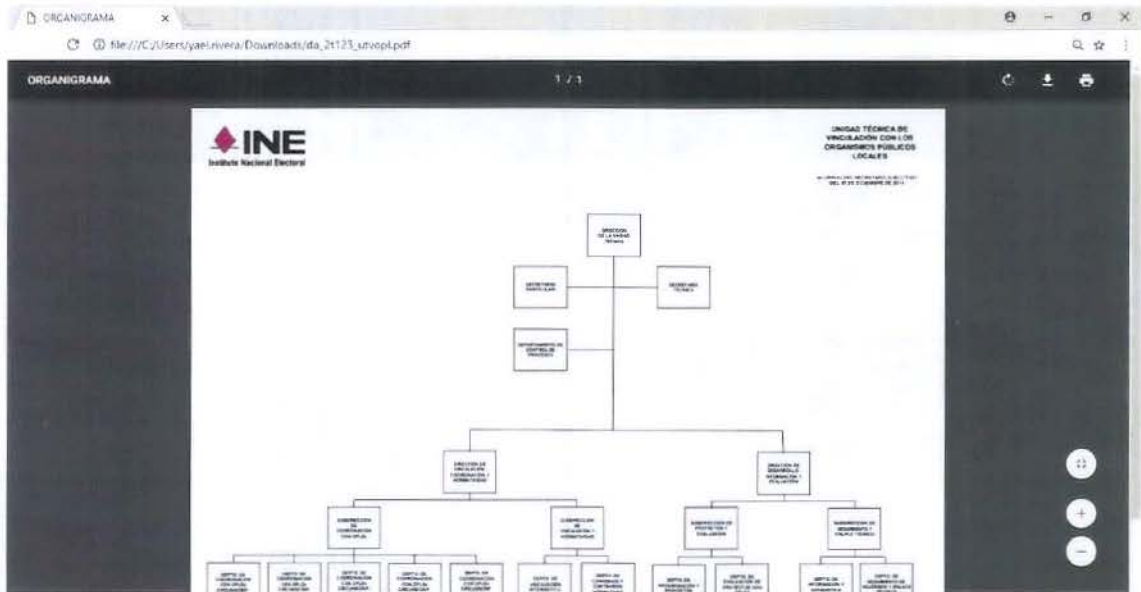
ORGANIGRAMA ×

file:///C:/Users/yael.rivera/Downloads/da_2t123_utvopl.pdf

ORGANIGRAMA

1 / 1

INE
Instituto Nacional Electoral

UNIDAD TÉCNICA DE VINCULACIÓN CON LOS ORGANISMOS PÚBLICOS LOCALES

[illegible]

DIRECCIÓN DE LA UNIDAD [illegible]

SECRETARIA PARTICULAR

SECRETARIA TÉCNICA

DEPARTAMENTO DE CONTROL DE PROCESOS

DIRECCIÓN DE VINCULACIÓN, COORDINACIÓN Y NORMATIVIDAD

DIRECCIÓN DE DESARROLLO, INFORMACIÓN Y EVALUACIÓN

SUBDIRECCIÓN DE COORDINACIÓN CON OPLES

SUBDIRECCIÓN DE VINCULACIÓN Y NORMATIVIDAD

SUBDIRECCIÓN DE PROYECTOS Y EVALUACIÓN

SUBDIRECCIÓN DE SEGUIMIENTO Y APOYO TÉCNICO

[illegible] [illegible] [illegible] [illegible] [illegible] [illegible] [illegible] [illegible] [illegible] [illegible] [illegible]